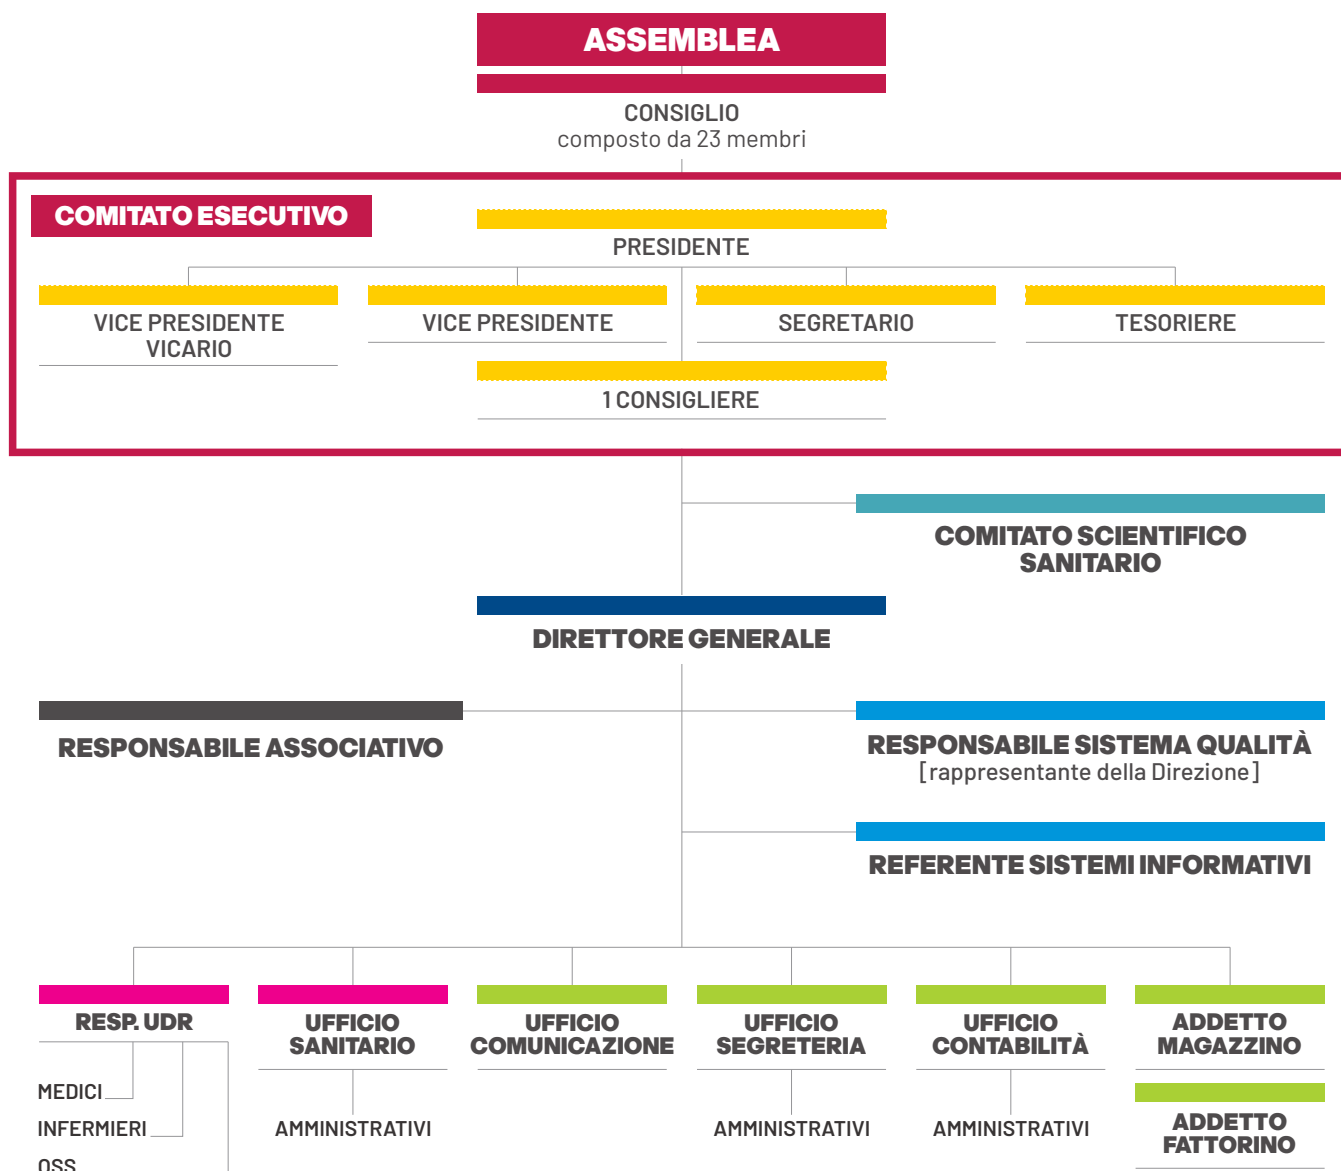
ASSEMBLEA

CONSIGLIO
composto da 23 membri

COMITATO ESECUTIVO

PRESIDENTE

VICE PRESIDENTE VICARIO

VICE PRESIDENTE

SEGRETARIO

TESORIERE

1 CONSIGLIERE

COMITATO SCIENTIFICO SANITARIO

DIRETTORE GENERALE

RESPONSABILE ASSOCIATIVO

RESPONSABILE SISTEMA QUALITÀ
[rappresentante della Direzione]

REFERENTE SISTEMI INFORMATIVI

RESP. UDR

MEDICI

INFERMIERI

OSS

UFFICIO SANITARIO

AMMINISTRATIVI

UFFICIO COMUNICAZIONE

UFFICIO SEGRETERIA

AMMINISTRATIVI

UFFICIO CONTABILITÀ

AMMINISTRATIVI

ADDETTO MAGAZZINO

ADDETTO FATTORINO